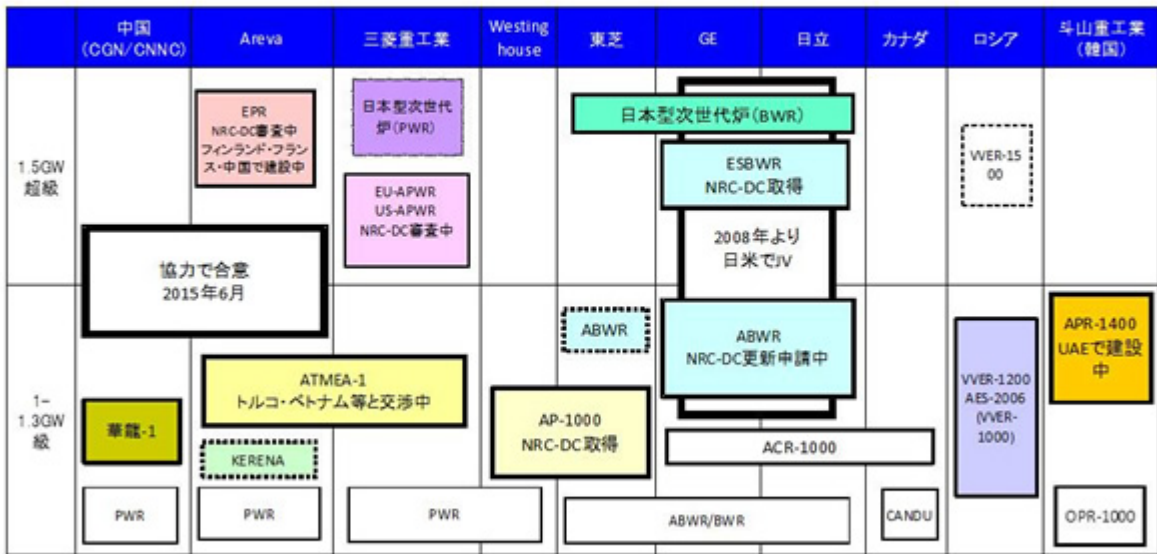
| | 中国 (CGN/CNNC) | Areva | 三菱重工業 | Westing house | 東芝 | GE | 日立 | カナダ | ロシア | 斗山重工業 (韓国) |
|---|---|---|---|---|---|---|---|---|---|---|
| 1.5GW 超級 | | EPR NRC-DC審査中 フィンランド・フランス・中国で建設中 | 日本型次世代炉(PWR) EU-APWR US-APWR NRC-DC審査中 | | 日本型次世代炉(BWR) | ESBWR NRC-DC取得 2008年より日米でJV | | | VVER-1500 | |
| | 協力で合意 2015年6月 | | | | | | | | | |
| 1~1.3GW 級 | 華龍-1 | ATMEA-1 トルコ・ベトナム等と交渉中 KERENA | | AP-1000 NRC-DC取得 | ABWR | ABWR NRC-DC更新申請中 ACR-1000 | | | VVER-1200 AES-2006 (VVER-1000) | APR-1400 UAEで建設中 |
| | PWR | PWR | PWR | | ABWR/BWR | | | CANDU | | OPR-1000 |